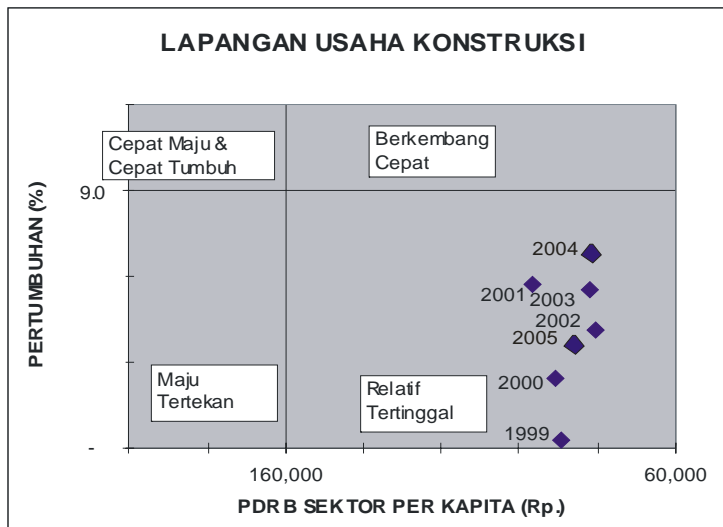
LAPANGAN USAHA KONSTRUKSI

Cepat Maju & Cepat Tumbuh

Berkembang Cepat

9.0

PERTUMBUHAN (%)

2004

2001

2003

2002

2005

Maju Tertekan

Relatif Tertinggal

2000

1999

-

160,000

60,000

PDRB SEKTOR PER KAPITA (Rp.)